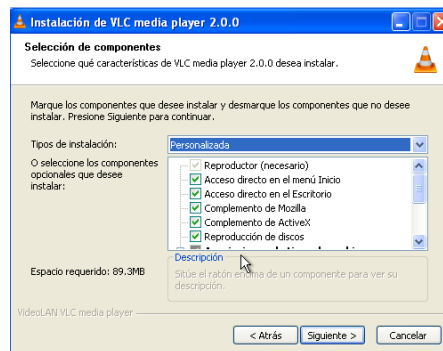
Instalación de VLC media player 2.0.0

Selección de componentes
Seleccione qué características de VLC media player 2.0.0 desea instalar.

Marque los componentes que desee instalar y desmarque los componentes que no desee instalar. Presione Siguiente para continuar.

Tipos de instalación:
Personalizada

O seleccione los componentes opcionales que desee instalar:

Reproductor (necesario)
Acceso directo en el menú Inicio
Acceso directo en el Escritorio
Complemento de Mozilla
Complemento de ActiveX
Reproducción de discos
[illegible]

Espacio requerido: 89.3MB

Descripción
Sitúe el ratón encima de un componente para ver su descripción.

VideoLAN VLC media player

< Atrás
Siguiente >
Cancelar